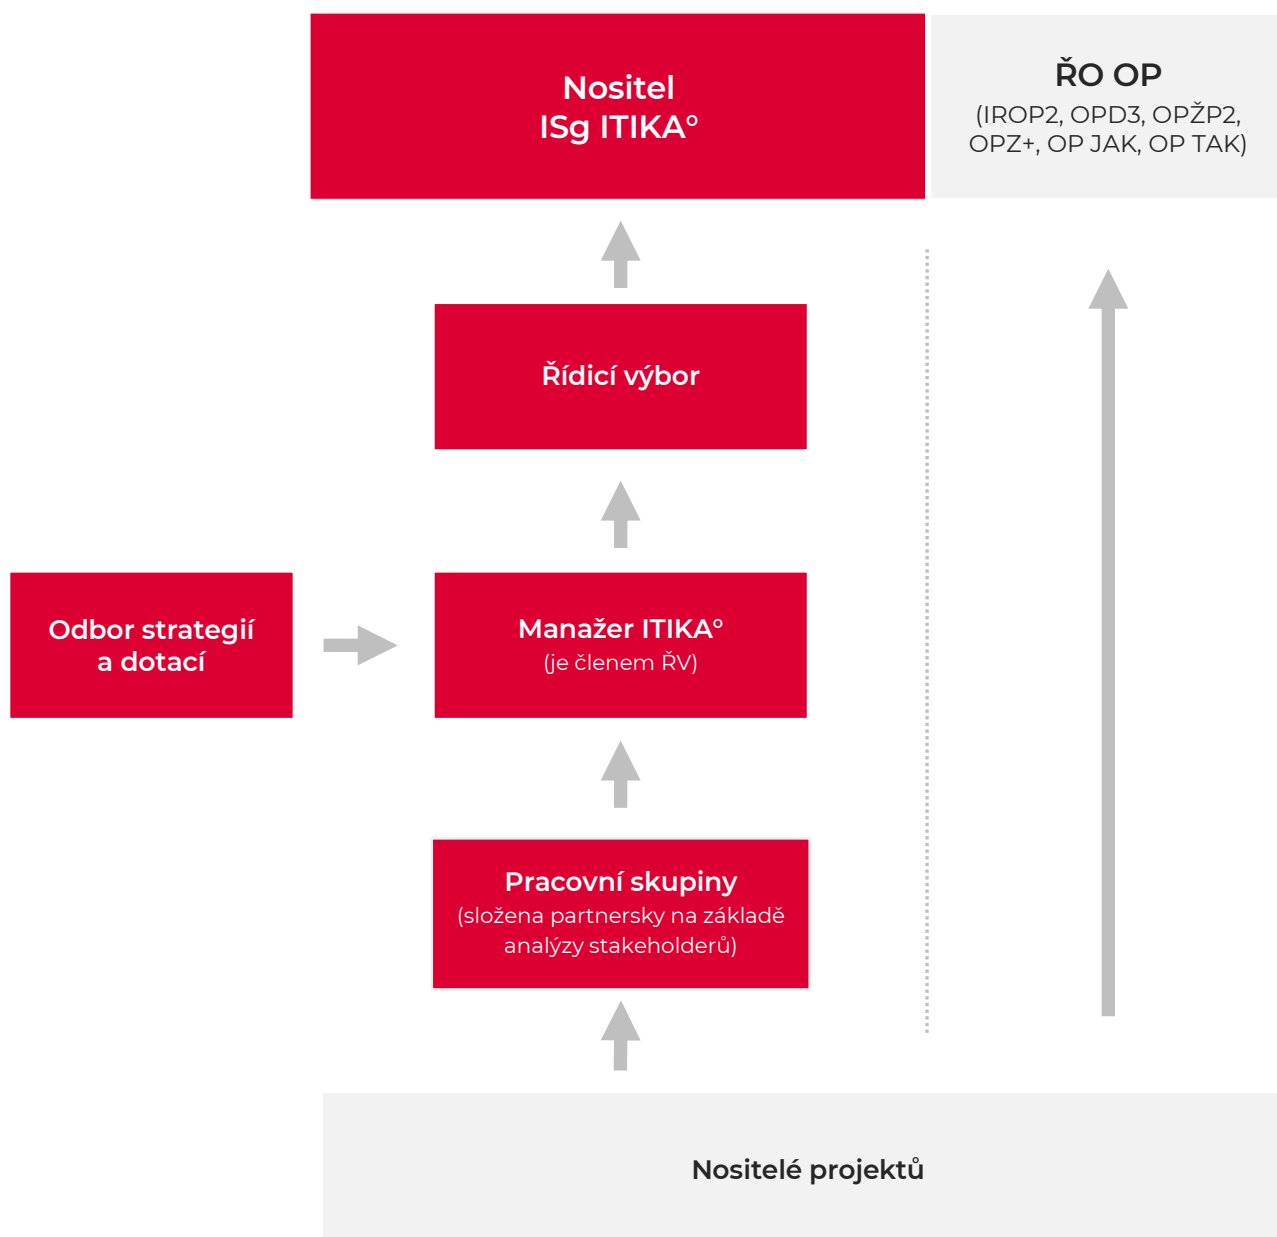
Nositel
ISg ITIKA°

ŘO OP
(IROP2, OPD3, OPŽP2, OPZ+, OP JAK, OP TAK)

Řídicí výbor

Odbor strategií a dotací

Manažer ITIKA°
(je členem ŘV)

Pracovní skupiny
(složena partnersky na základě analýzy stakeholderů)

Nositelé projektů